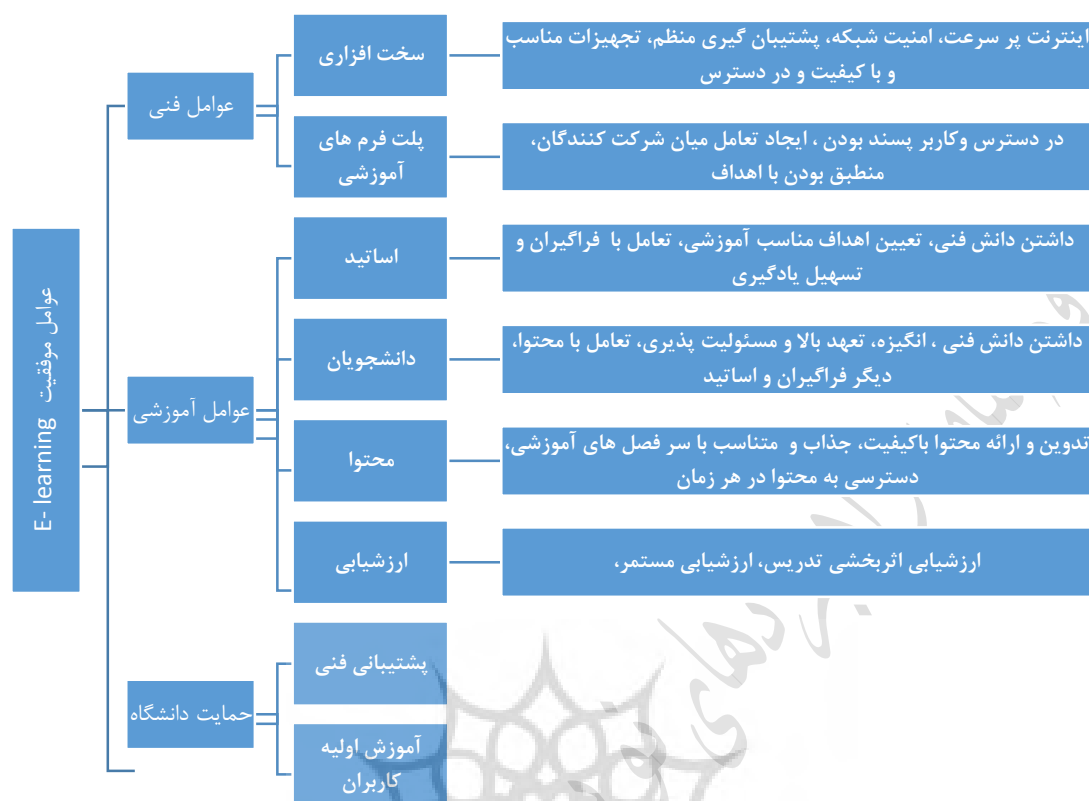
عوامل موفقیت E- learning

عوامل فنی

سخت افزاری

اینترنت پر سرعت، امنیت شبکه، پشتیبان گیری منظم، تجهیزات مناسب و با کیفیت و در دسترس

پلت فرم های آموزشی

در دسترس وکاربر پسند بودن ، ایجاد تعامل میان شرکت کنندگان، منطبق بودن با اهداف

عوامل آموزشی

اساتید

داشتن دانش فنی، تعیین اهداف مناسب آموزشی، تعامل با فراگیران و تسهیل یادگیری

دانشجویان

داشتن دانش فنی ، انگیزه، تعهد بالا و مسئولیت پذیری، تعامل با محتوا، دیگر فراگیران و اساتید

محتوا

تدوین و ارائه محتوا باکیفیت، جذاب و متناسب با سر فصل های آموزشی، دسترسی به محتوا در هر زمان

ارزشیابی

ارزشیابی اثربخشی تدریس، ارزشیابی مستمر،

حمایت دانشگاه

پشتیبانی فنی

آموزش اولیه کاربران